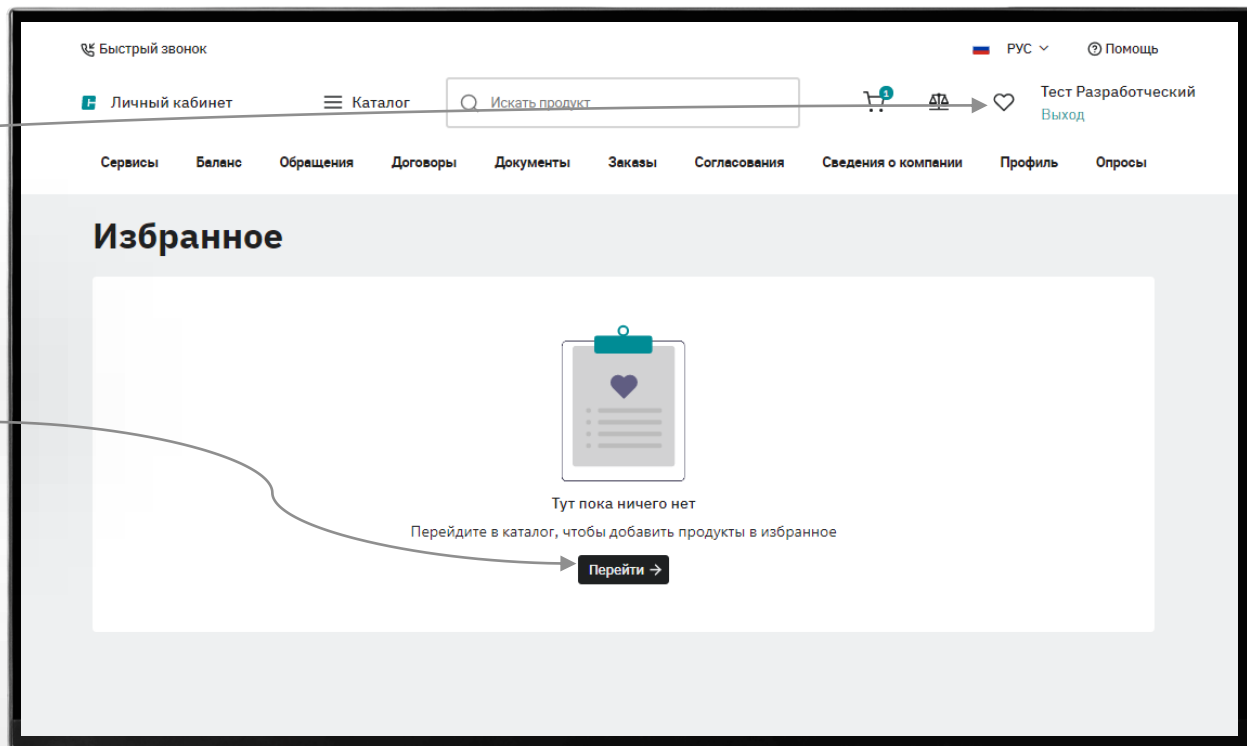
Быстрый звонок

РУС

Помощь

Личный кабинет

Каталог

Искать продукт

1

Тест Разработческий
Выход

Сервисы Баланс Обращения Договоры Документы Заказы Согласования Сведения о компании Профиль Опросы

Избранное

Тут пока ничего нет

Перейдите в каталог, чтобы добавить продукты в избранное

Перейти →